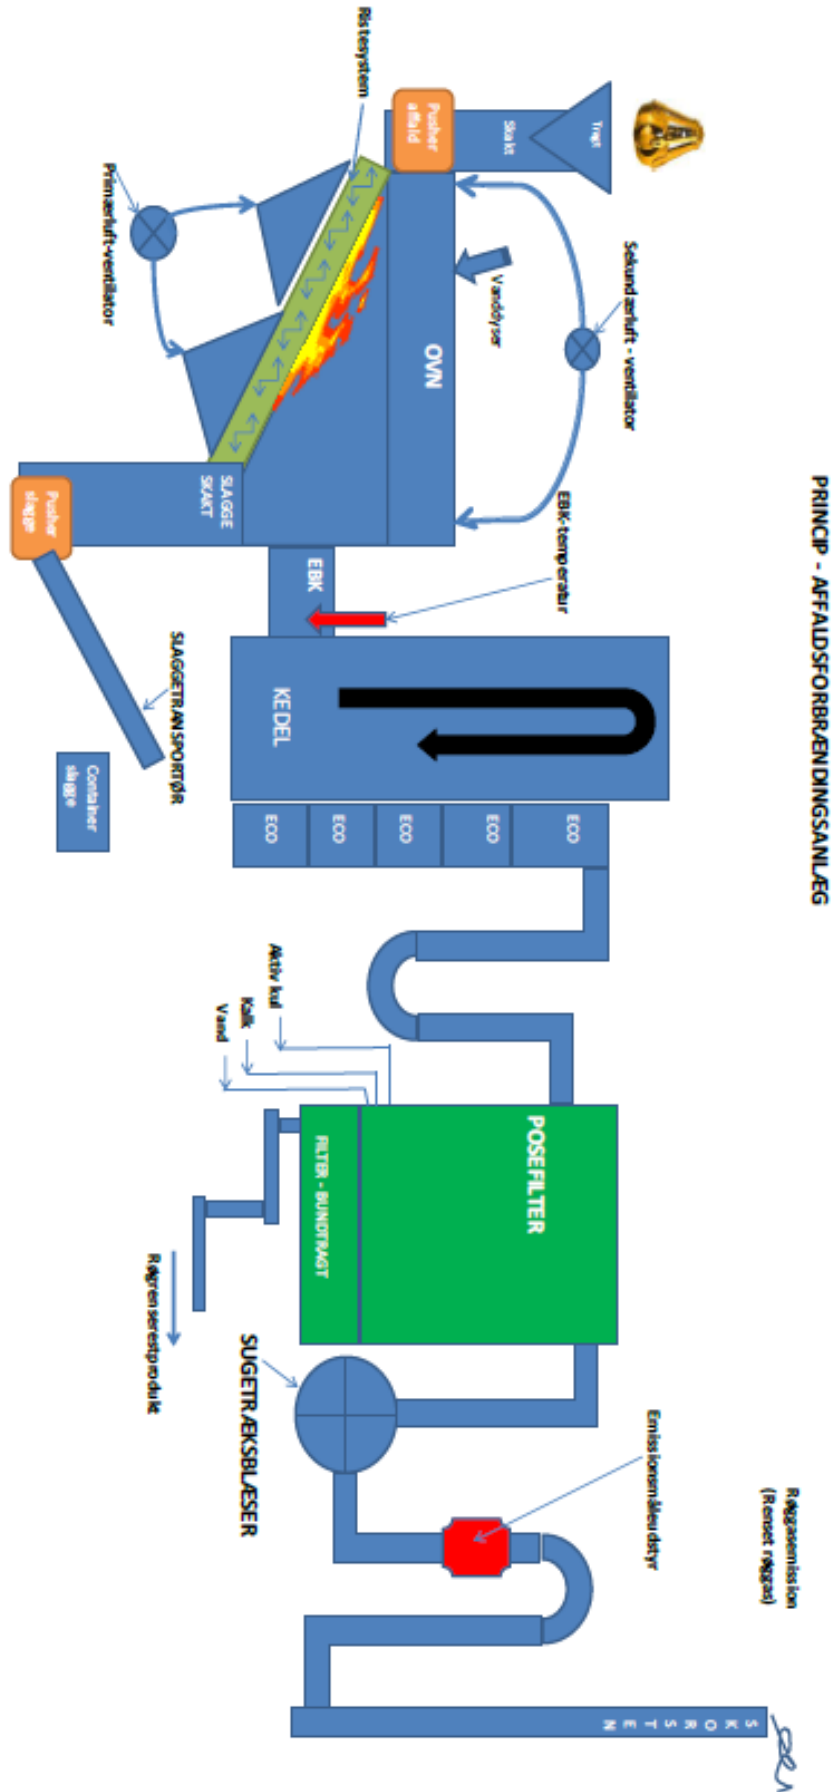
PRINCIP - AFFALDSFORBRÆNDINGSANLÆG

Tragt
Skakt
Pusher affald
Ristesystem
Primærluft-ventilator
Sekundærluft - ventilator
Vanddyser
OVN
SLAGGE SKAKT
Pusher slagge
EBK-temperatur
EBK
KEDEL
SLAGGETRANSPORTØR
Container slagge
ECO
ECO
ECO
ECO
ECO
Aktiv kul
Kalk
Vand
POSEFILTER
FILTER - BUNDTRAGT
Røgrenserestprodukt
SUGETRÆKSBLÆSER
Emissionsmåleudstyr
Røggasemission (Renset røggas)
S K O R S T E N